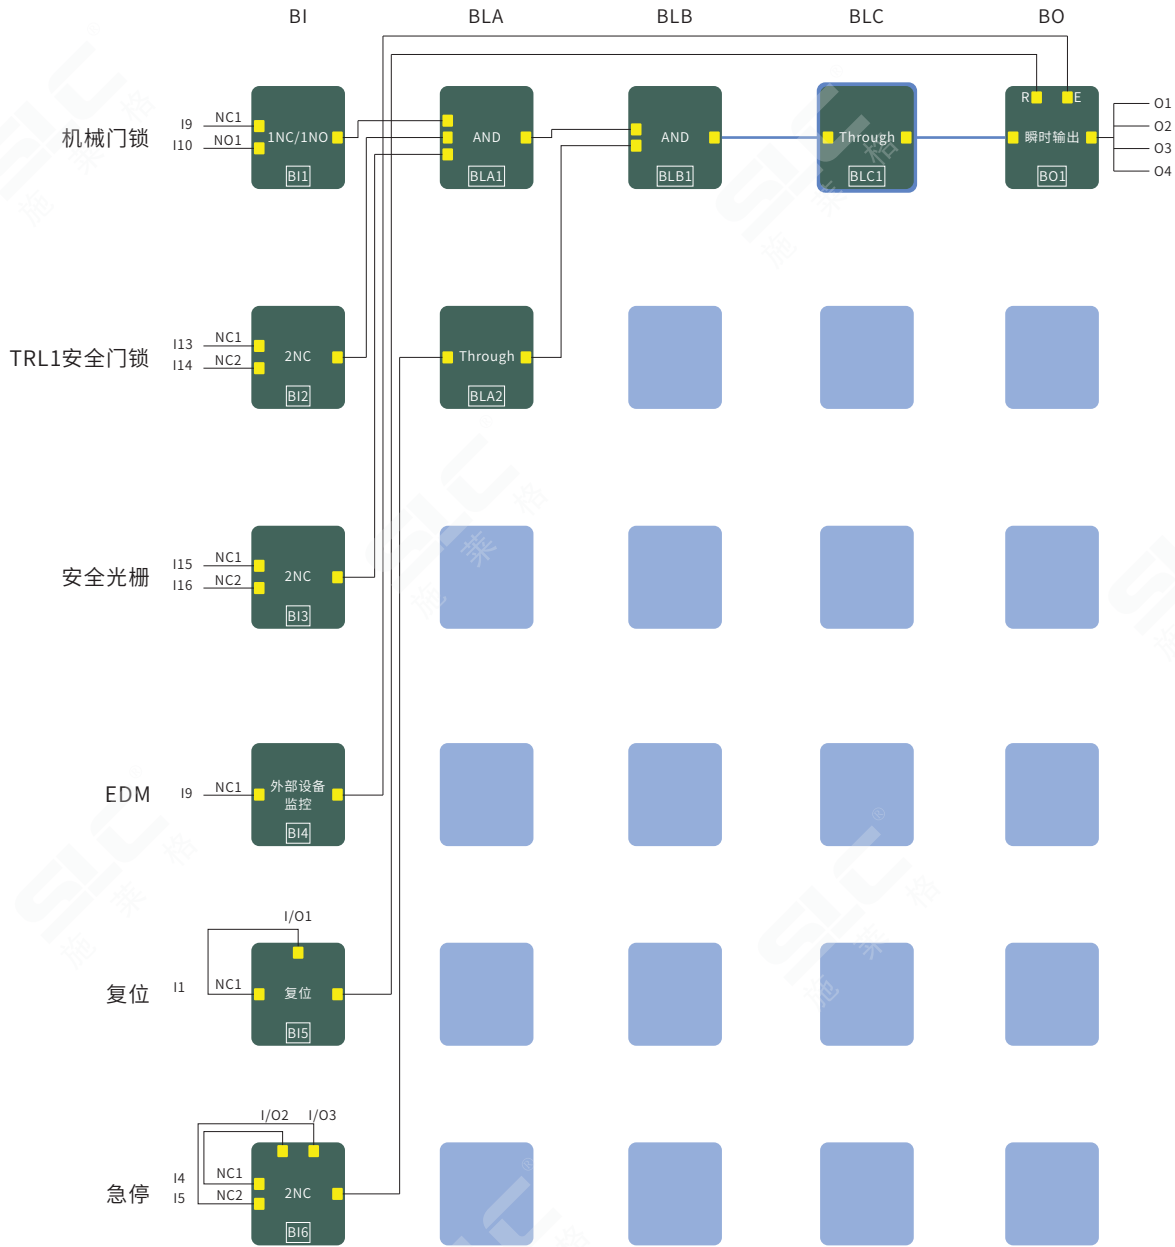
BI BLA BLB BLC BO

机械门锁 I9 NC1 I10 NO1 1NC/1NO BI1

AND BLA1

AND BLB1

Through BLC1

R E 瞬时输出 BO1

O1
O2
O3
O4

TRL1安全门锁 I13 NC1 I14 NC2 2NC BI2

Through BLA2

安全光栅 I15 NC1 I16 NC2 2NC BI3

EDM I9 NC1 外部设备监控 BI4

I/O1

复位 I1 NC1 复位 BI5

I/O2 I/O3

急停 I4 NC1 I5 NC2 2NC BI6